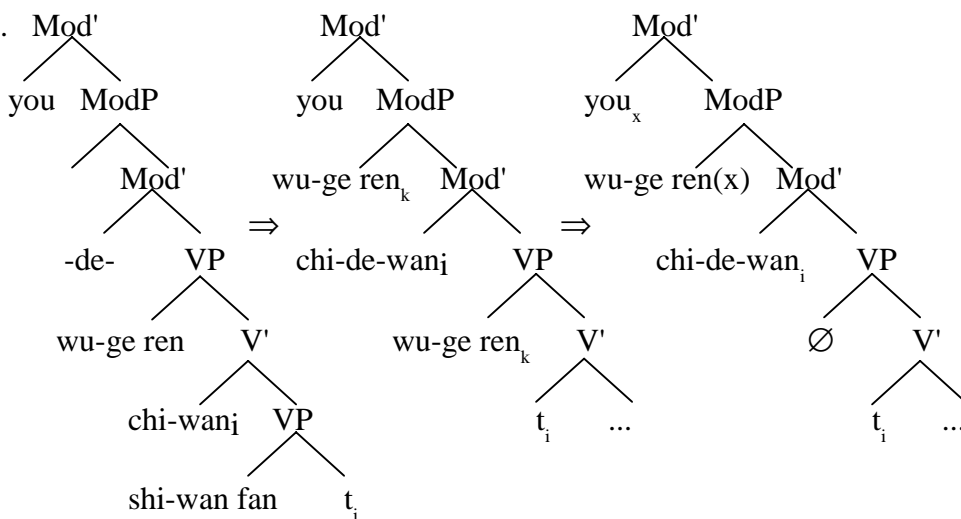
. Mod'

you ModP

Mod'

-de- VP

wu-ge ren V'

chi-wan$_i$ VP

shi-wan fan $t_i$

⇒

Mod'

you ModP

wu-ge ren$_k$ Mod'

chi-de-wan$_i$ VP

wu-ge ren$_k$ V'

$t_i$ ...

⇒

Mod'

you$_x$ ModP

wu-ge ren(x) Mod'

chi-de-wan$_i$ VP

∅ V'

$t_i$ ...